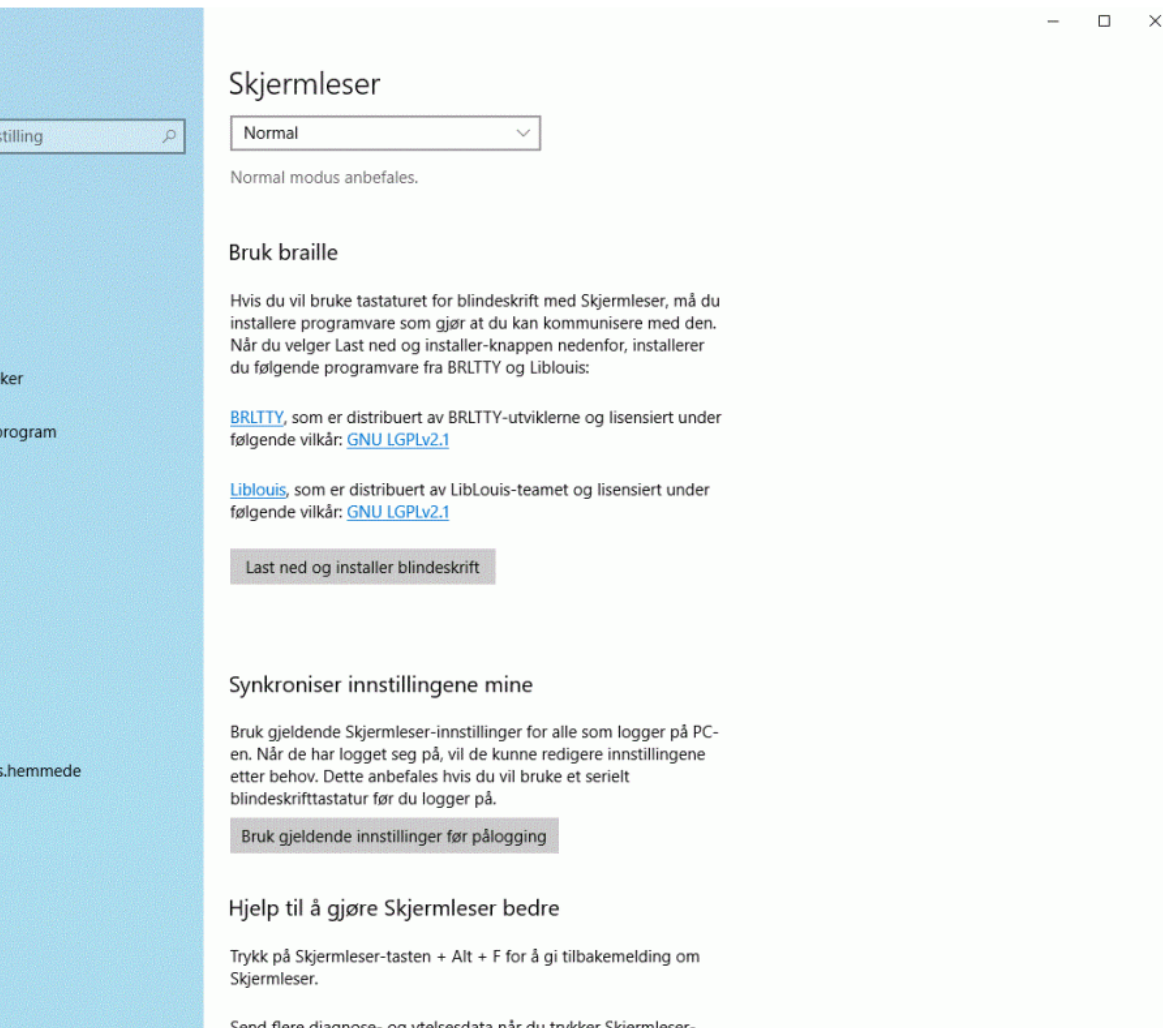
stilling

ker

program

s.hemmede

Skjermleser

Normal

Normal modus anbefales.

Bruk braille

Hvis du vil bruke tastaturet for blindeskrift med Skjermleser, må du installere programvare som gjør at du kan kommunisere med den. Når du velger Last ned og installer-knappen nedenfor, installerer du følgende programvare fra BRLTTY og Liblouis:

BRLTTY, som er distribuert av BRLTTY-utviklerne og lisensiert under følgende vilkår: GNU LGPLv2.1

Liblouis, som er distribuert av LibLouis-teamet og lisensiert under følgende vilkår: GNU LGPLv2.1

Last ned og installer blindeskrift

Synkroniser innstillingene mine

Bruk gjeldende Skjermleser-innstillinger for alle som logger på PC-en. Når de har logget seg på, vil de kunne redigere innstillingene etter behov. Dette anbefales hvis du vil bruke et serielt blindeskrifttastatur før du logger på.

Bruk gjeldende innstillinger før pålogging

Hjelp til å gjøre Skjermleser bedre

Trykk på Skjermleser-tasten + Alt + F for å gi tilbakemelding om Skjermleser.

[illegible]